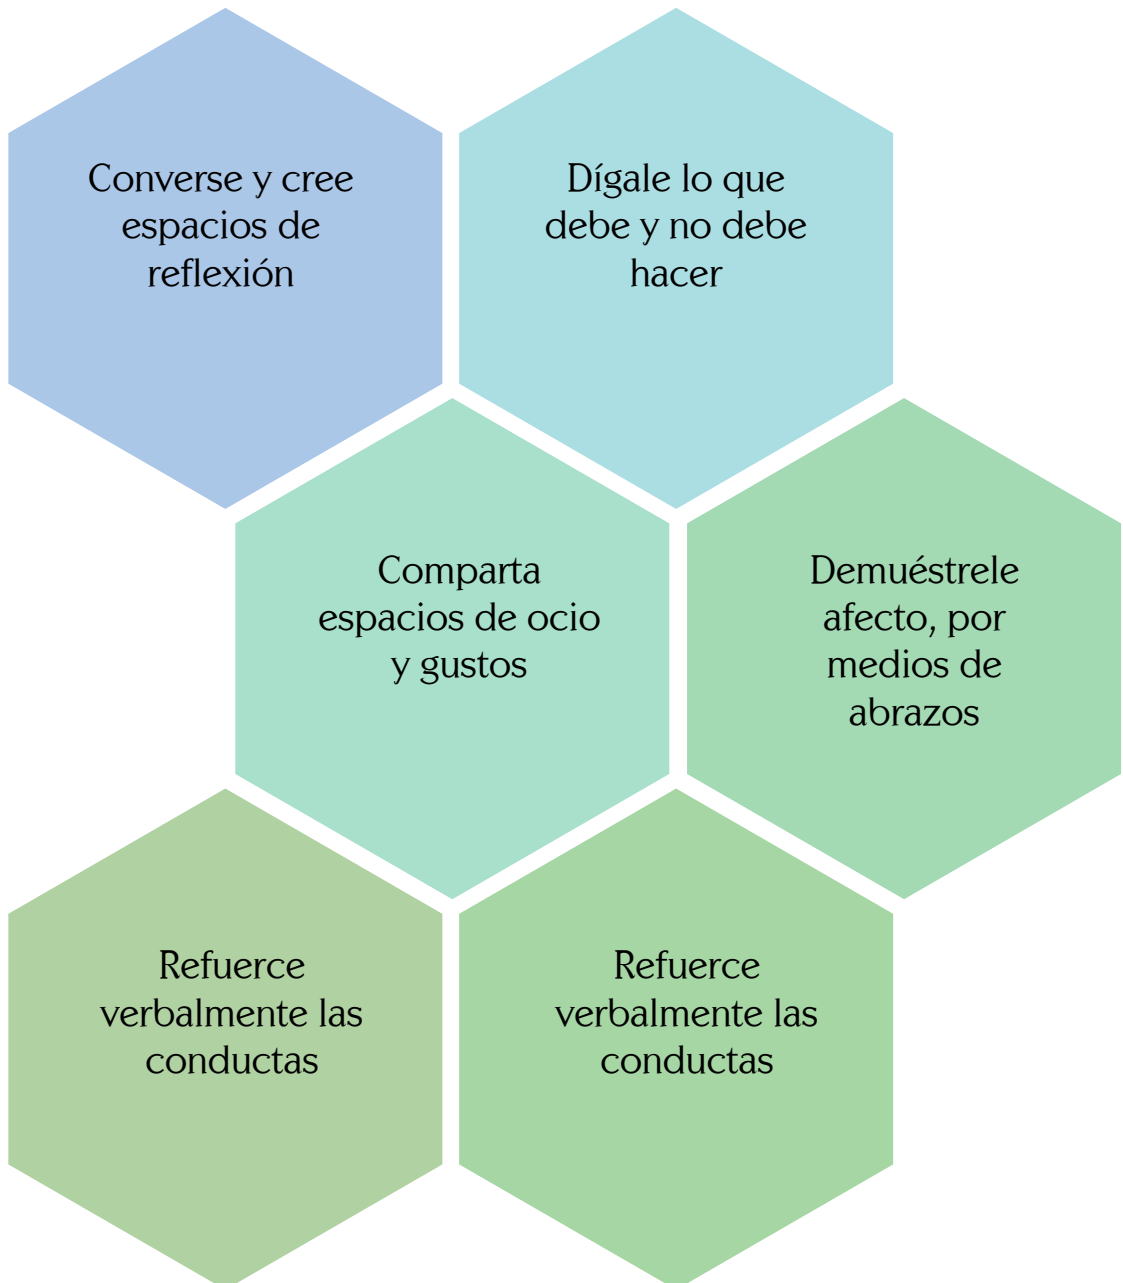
Converse y cree espacios de reflexión

Dígale lo que debe y no debe hacer

Comparta espacios de ocio y gustos

Demuéstrele afecto, por medios de abrazos

Refuerce verbalmente las conductas

Refuerce verbalmente las conductas